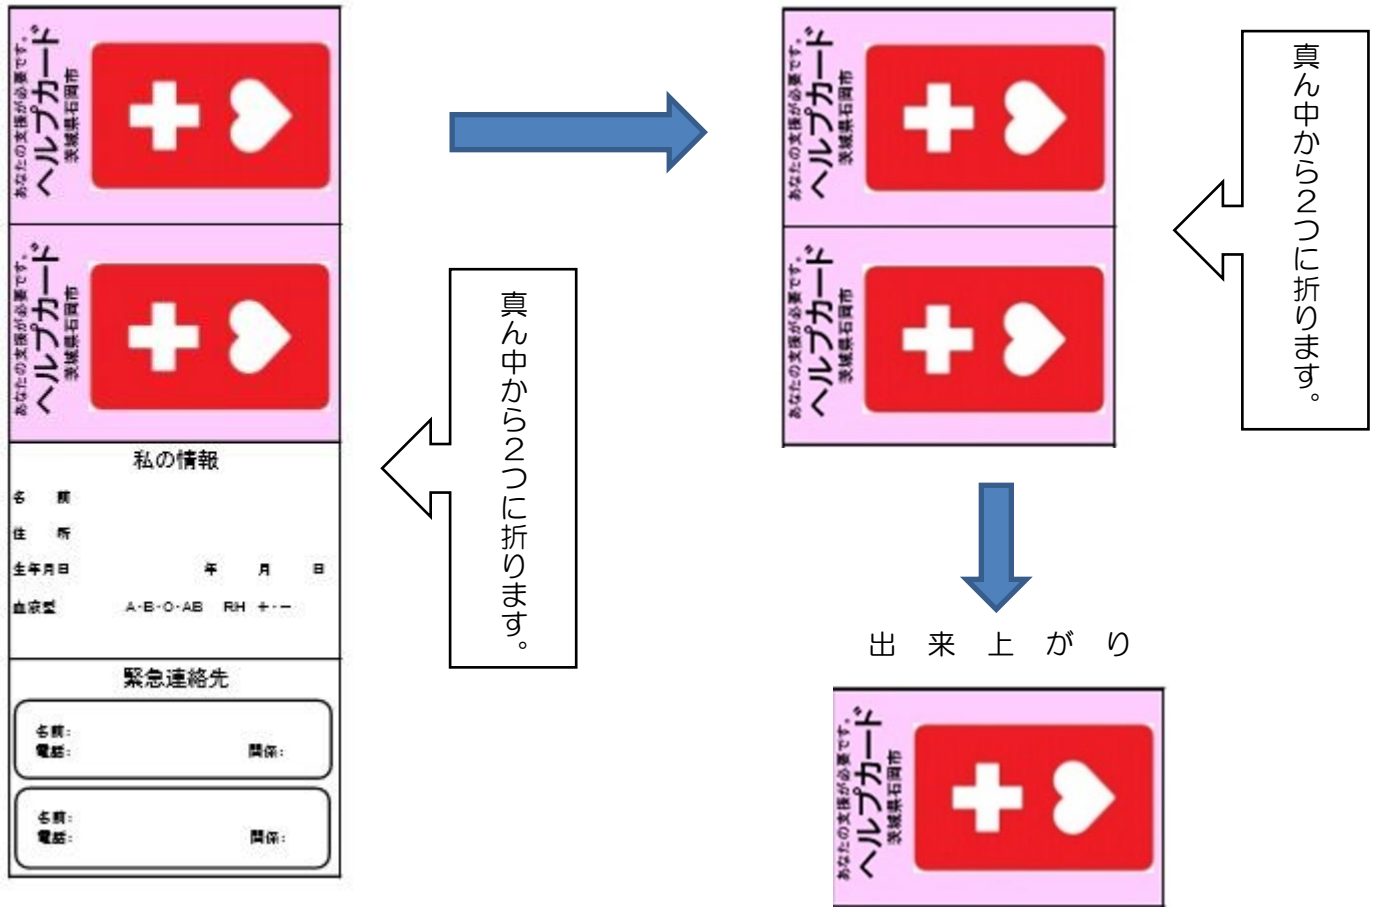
あなたの支援が必要です。
ヘルプカード
茨城県石岡市

あなたの支援が必要です。
ヘルプカード
茨城県石岡市

私の情報

名　前

住　所

生年月日　　年　月　日

血液型　A・B・O・AB　RH　＋・－

緊急連絡先

名前：
電話：　関係：

名前：
電話：　関係：

真ん中から2つに折ります。

あなたの支援が必要です。
ヘルプカード
茨城県石岡市

あなたの支援が必要です。
ヘルプカード
茨城県石岡市

真ん中から2つに折ります。

出　来　上　が　り

あなたの支援が必要です。
ヘルプカード
茨城県石岡市